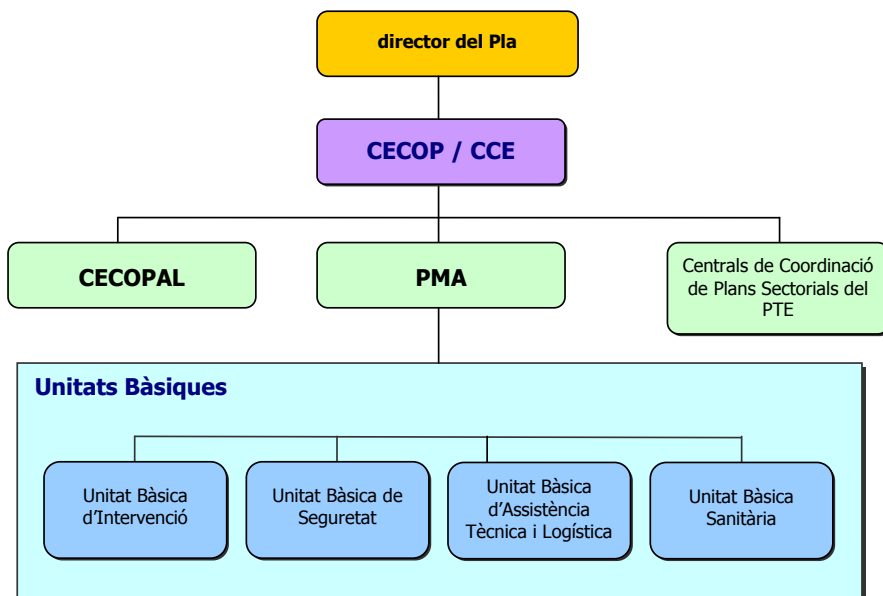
director del Pla

CECOP / CCE

CECOPAL

PMA

Centrals de Coordinació de Plans Sectorials del PTE

Unitats Bàsiques

Unitat Bàsica d'Intervenció

Unitat Bàsica de Seguretat

Unitat Bàsica d'Assistència Tècnica i Logística

Unitat Bàsica Sanitària